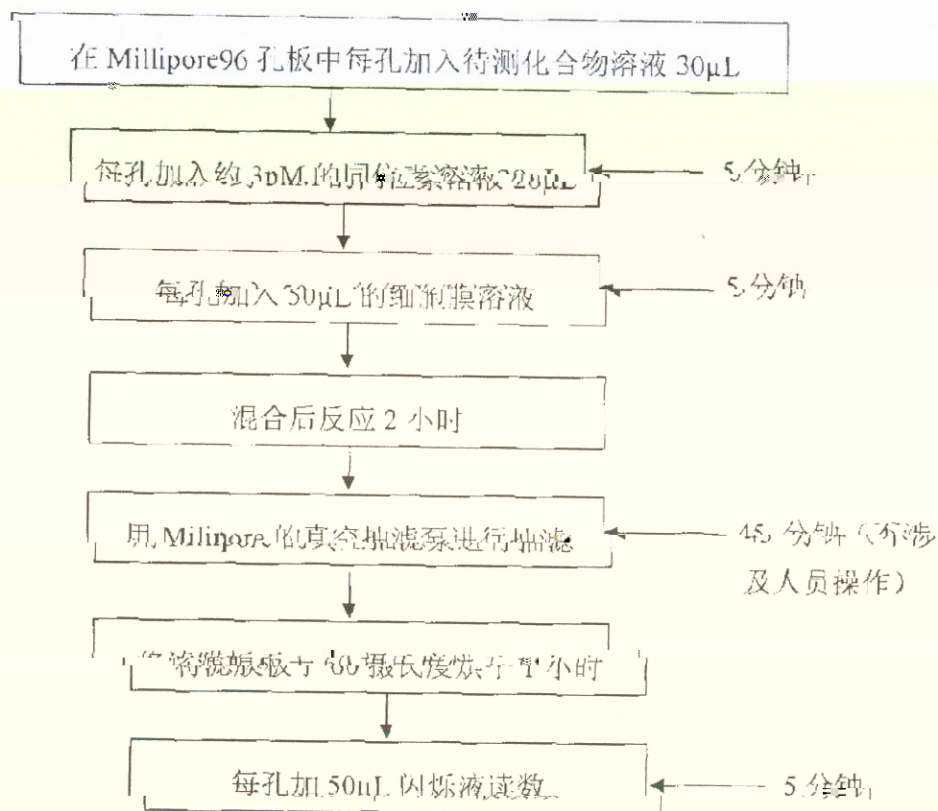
在 Millipore96 孔板中每孔加入待测化合物溶液 30μL

每孔加入约 3nM 的同位素溶液 20μL

5 分钟

每孔加入 30μL 的细胞膜溶液

5 分钟

混合后反应 2 小时

用 Millipore 的真空抽滤泵进行抽滤

45 分钟（needs涉及人员操作）

将滤膜板于 60 摄氏度烘干 1 小时

每孔加 50μL 闪烁液读数

5 分钟